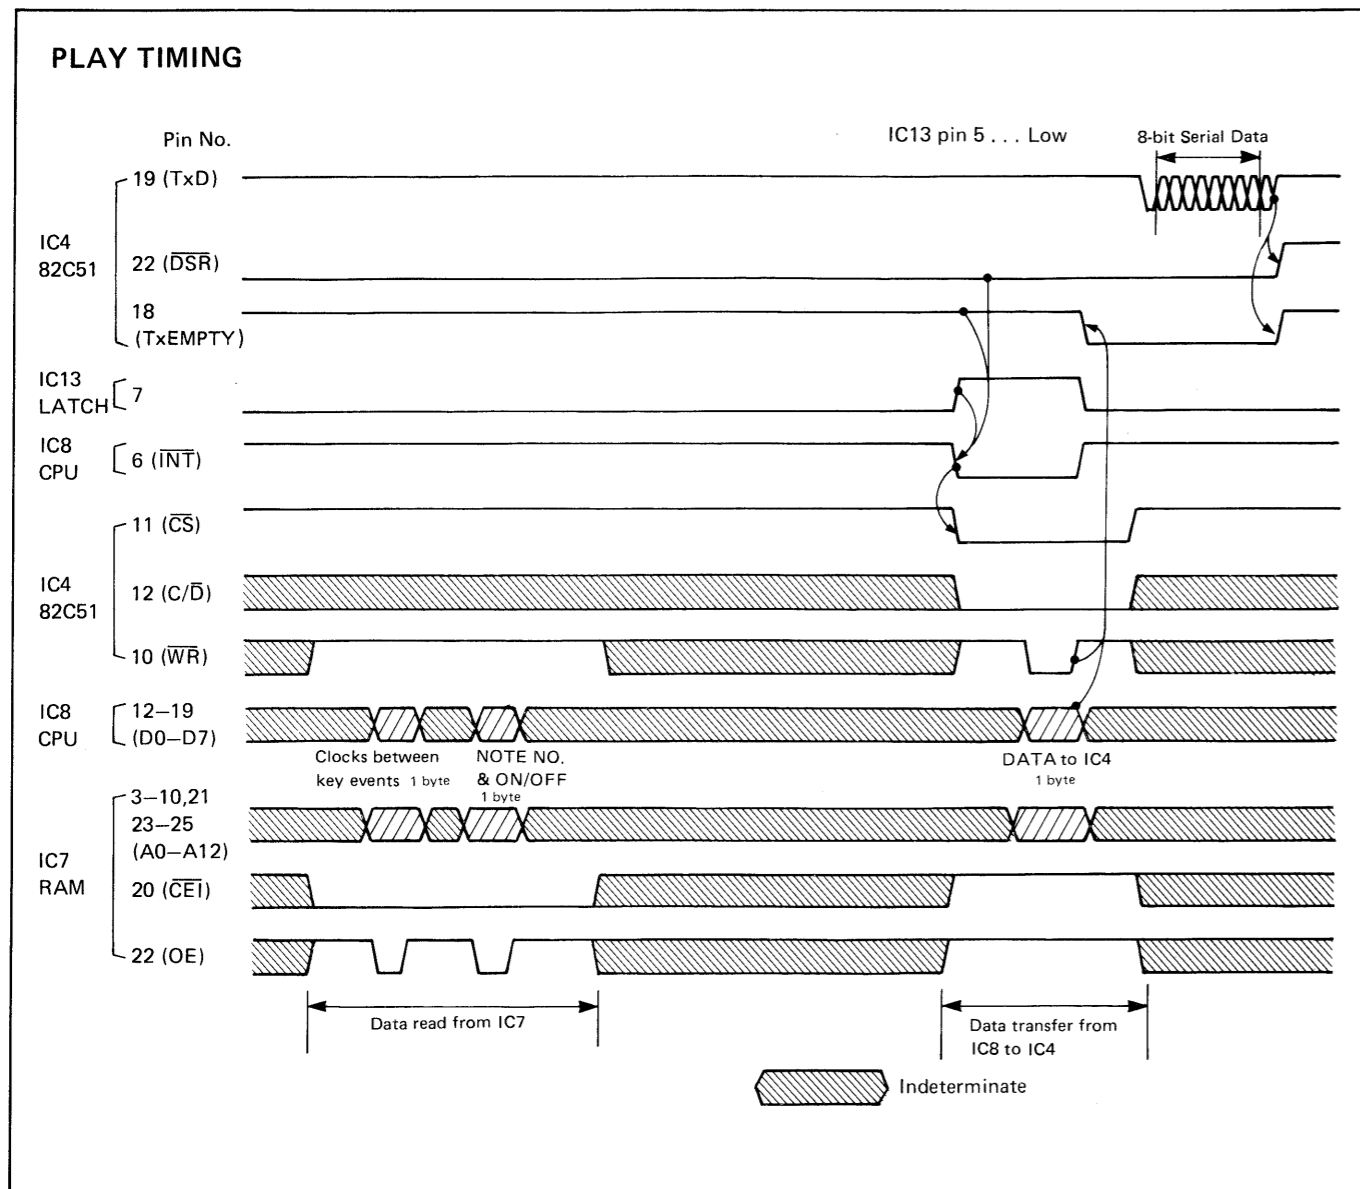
PLAY TIMING

Pin No.

IC13 pin 5 . . . Low

8-bit Serial Data

IC4
82C51

19 (TxD)

22 ($\overline{DSR}$)

18
(TxEMPTY)

IC13
LATCH

7

IC8
CPU

6 ($\overline{INT}$)

11 ($\overline{CS}$)

IC4
82C51

12 (C/$\overline{D}$)

10 ($\overline{WR}$)

IC8
CPU

12–19
(D0–D7)

Clocks between key events 1 byte

NOTE NO. & ON/OFF 1 byte

DATA to IC4 1 byte

IC7
RAM

3–10,21
23–25
(A0–A12)

20 ($\overline{CEI}$)

22 (OE)

Data read from IC7

Data transfer from IC8 to IC4

Indeterminate